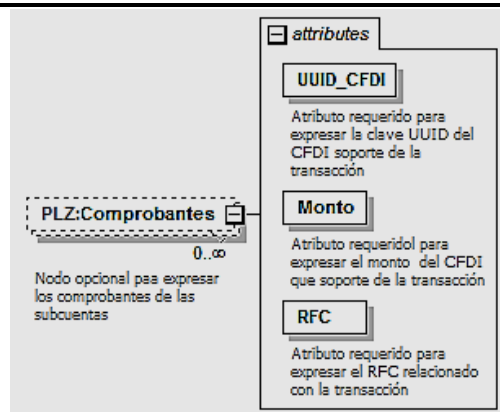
attributes

UUID_CFDI

Atributo requerido para expresar la clave UUID del CFDI soporte de la transacción

PLZ:Comprobantes

0..∞

Nodo opcional paa expresar los comprobantes de las subcuentas

Monto

Atributo requeridol para expresar el monto del CFDI que soporte de la transacción

RFC

Atributo requerido para expresar el RFC relacionado con la transacción